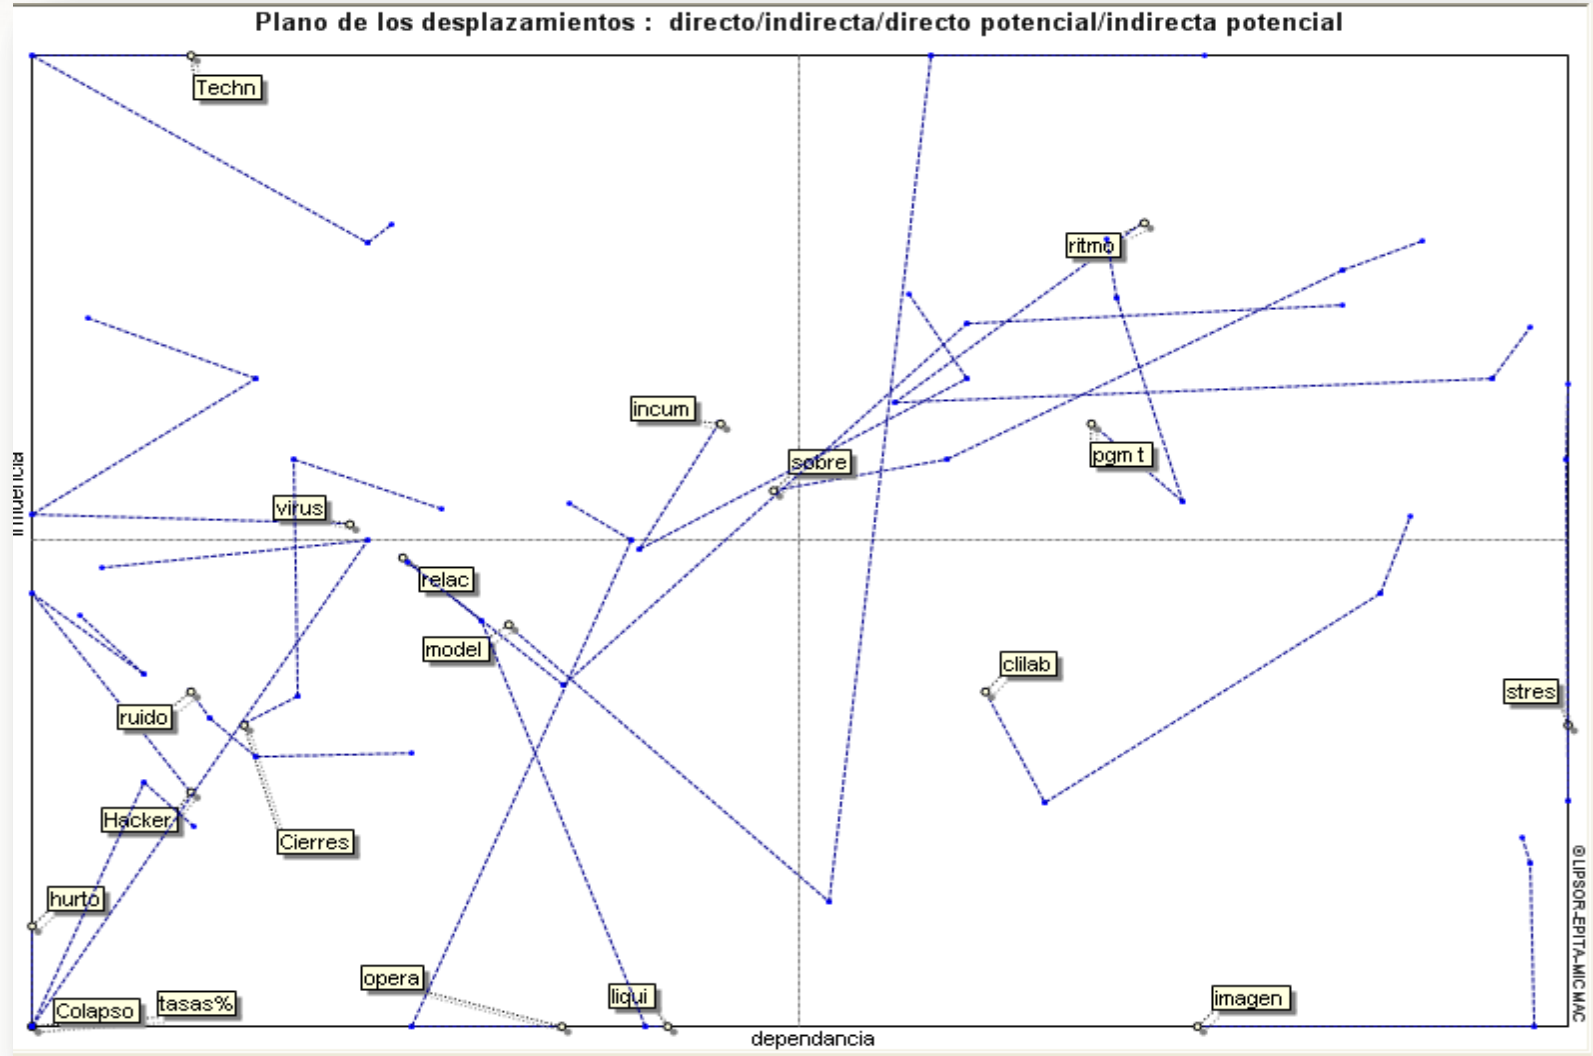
Plano de los desplazamientos : directo/indirecta/directo potencial/indirecta potencial

Techn
ritmo
incum
sobre
pgm t
virus
relac
model
clilab
stres
ruido
Hacker
Cierres
hurto
opera
liqui
imagen
Colapso
tasas%

influencia
dependancia
©LIPSOR-EPITA-MICMAC